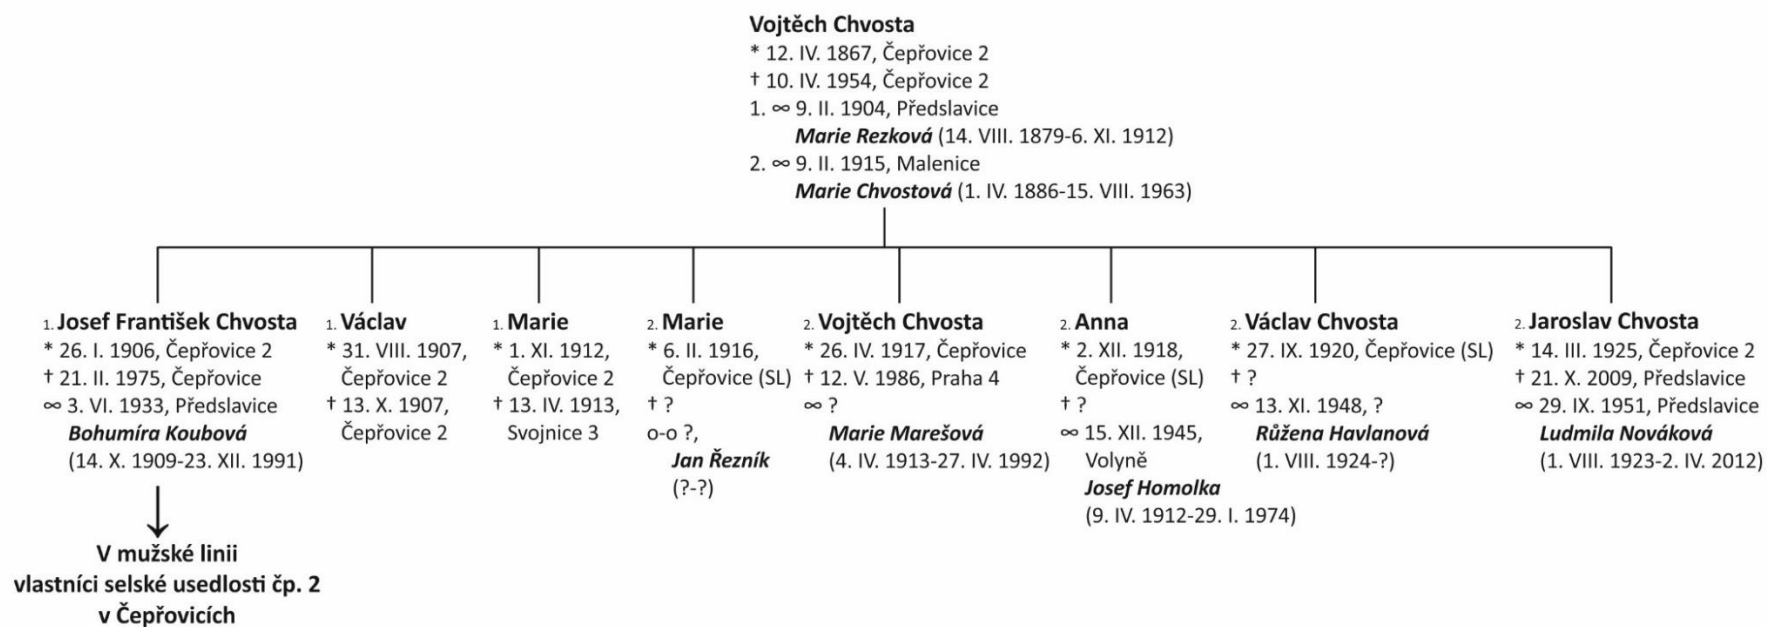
**Vojtěch Chvosta**
* 12. IV. 1867, Čepřovice 2
† 10. IV. 1954, Čepřovice 2
1. ∞ 9. II. 1904, Předslavice
*Marie Rezková* (14. VIII. 1879-6. XI. 1912)
2. ∞ 9. II. 1915, Malenice
*Marie Chvostová* (1. IV. 1886-15. VIII. 1963)

1. **Josef František Chvosta**
* 26. I. 1906, Čepřovice 2
† 21. II. 1975, Čepřovice
∞ 3. VI. 1933, Předslavice
*Bohumíra Koubová*
(14. X. 1909-23. XII. 1991)

**V mužské linii vlastníci selské usedlosti čp. 2 v Čepřovicích**

1. **Václav**
* 31. VIII. 1907, Čepřovice 2
† 13. X. 1907, Čepřovice 2

1. **Marie**
* 1. XI. 1912, Čepřovice 2
† 13. IV. 1913, Svojnice 3

2. **Marie**
* 6. II. 1916, Čepřovice (SL)
† ?
o-o ?,
*Jan Řezník*
(?-?)

2. **Vojtěch Chvosta**
* 26. IV. 1917, Čepřovice
† 12. V. 1986, Praha 4
∞ ?
*Marie Marešová*
(4. IV. 1913-27. IV. 1992)

2. **Anna**
* 2. XII. 1918, Čepřovice (SL)
† ?
∞ 15. XII. 1945, Volyně
*Josef Homolka*
(9. IV. 1912-29. I. 1974)

2. **Václav Chvosta**
* 27. IX. 1920, Čepřovice (SL)
† ?
∞ 13. XI. 1948, ?
*Růžena Havlanová*
(1. VIII. 1924-?)

2. **Jaroslav Chvosta**
* 14. III. 1925, Čepřovice 2
† 21. X. 2009, Předslavice
∞ 29. IX. 1951, Předslavice
*Ludmila Nováková*
(1. VIII. 1923-2. IV. 2012)